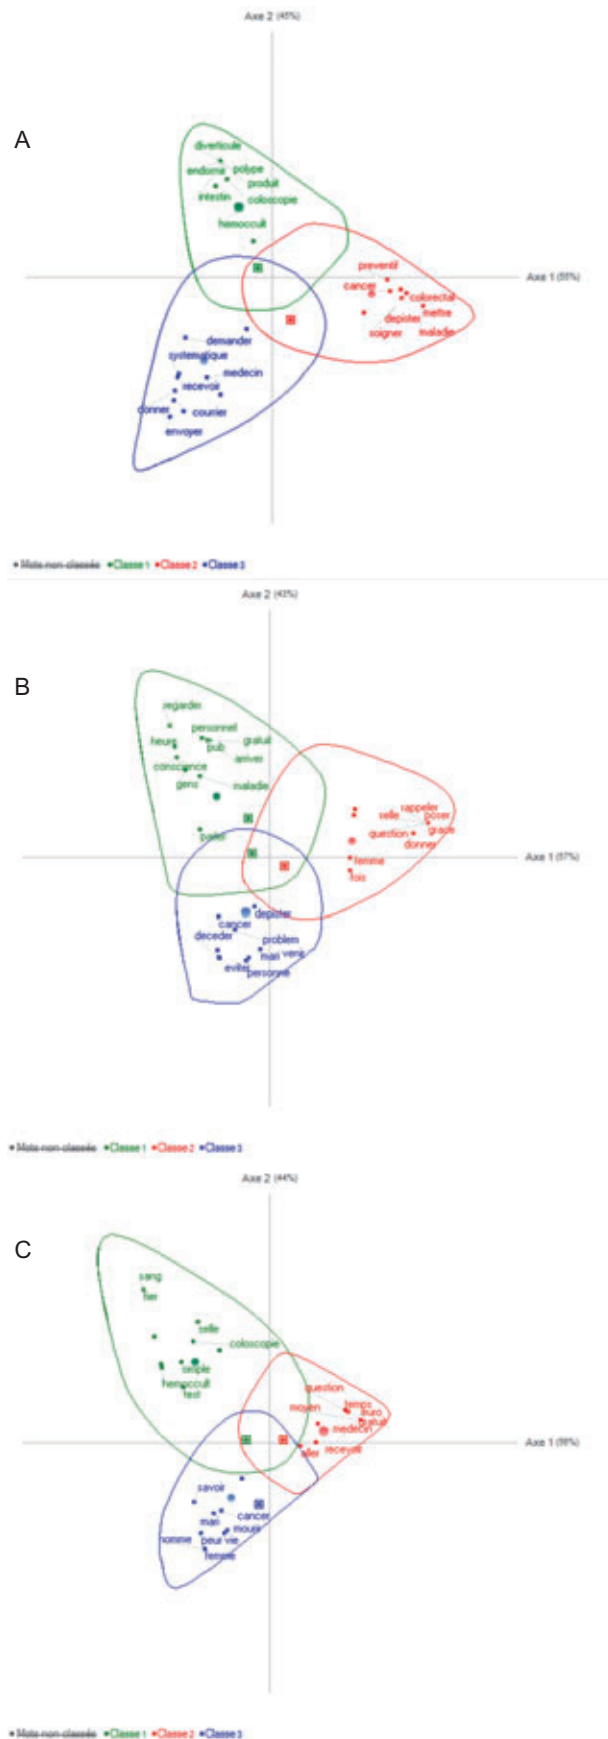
Axe 2 (45%)

A

diverticule
endome
polype
produit
intestin
coloscopie
hemoccult
preventif
cancer
colorectal
mettre
depister
maladie
soigner
demander
systematique
medecin
recevoir
donner
courier
envoyer

Axe 1 (55%)

• Mots non-classés • Classe 1 • Classe 2 • Classe 3

Axe 2 (43%)

B

regarder
personnel
heure
pub
gratuit
arriver
conscience
gens
maladie
parler
selle
rappeler
poser
question
grace
donner
femme
fois
depister
cancer
deceder
problem
mari
vers
eviter
personne

Axe 1 (57%)

• Mots non-classés • Classe 1 • Classe 2 • Classe 3

Axe 2 (44%)

C

sang
lier
selle
coloscopie
simple
hemoccult
test
question
moyen
temps
euro
gratuit
medecin
aller
recevoir
savoir
cancer
mari
mourir
homme
peur
vie
femme

Axe 1 (56%)

• Mots non-classés • Classe 1 • Classe 2 • Classe 3